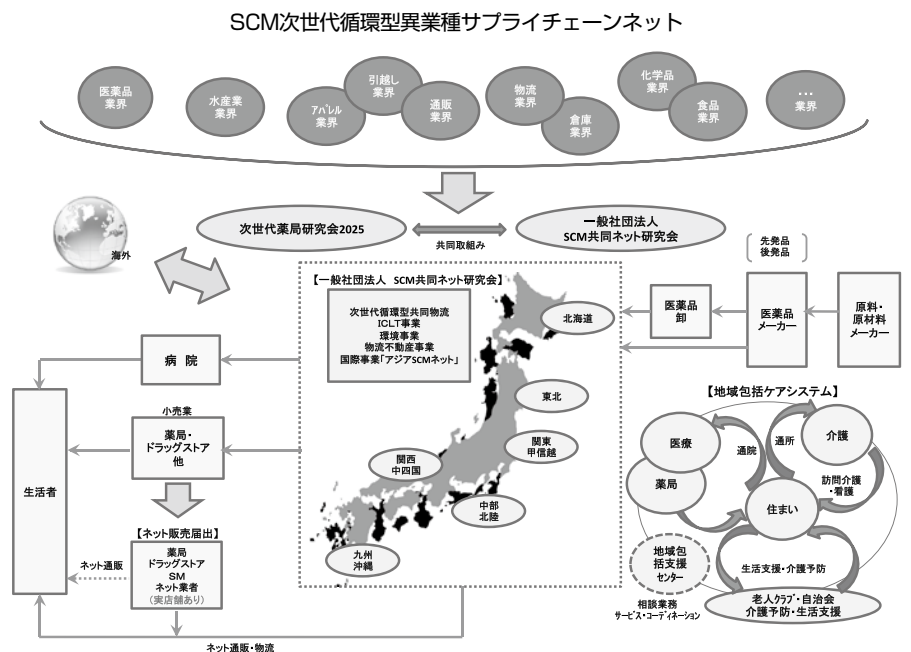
SCM次世代循環型異業種サプライチェーンネット

医薬品業界

水産業業界

ｱﾊﾟﾚﾙ業界

引越し業界

通販業界

物流業界

倉庫業界

化学品業界

食品業界

…業界

次世代薬局研究会2025

共同取組み

一般社団法人
SCM共同ネット研究会

海外

【一般社団法人　SCM共同ネット研究会】

次世代循環型共同物流
ICLT事業
環境事業
物流不動産事業
国際事業「アジアSCMネット」

北海道

東北

関東
甲信越

関西
中四国

中部
北陸

九州
沖縄

先発品
後発品

医薬品卸

医薬品メーカー

原料・原材料メーカー

病院

生活者

小売業

薬局・
ドラッグストア
他

【ネット販売届出】

薬局
ドラッグストア
SM
ネット業者
（実店舗あり）

ネット通販

ネット通販・物流

【地域包括ケアシステム】

医療

通院

通所

介護

訪問介護・看護

薬局

住まい

地域包括支援センター

生活支援・介護予防

相談業務
サービス・コーディネーション

老人クラブ・自治会
介護予防・生活支援